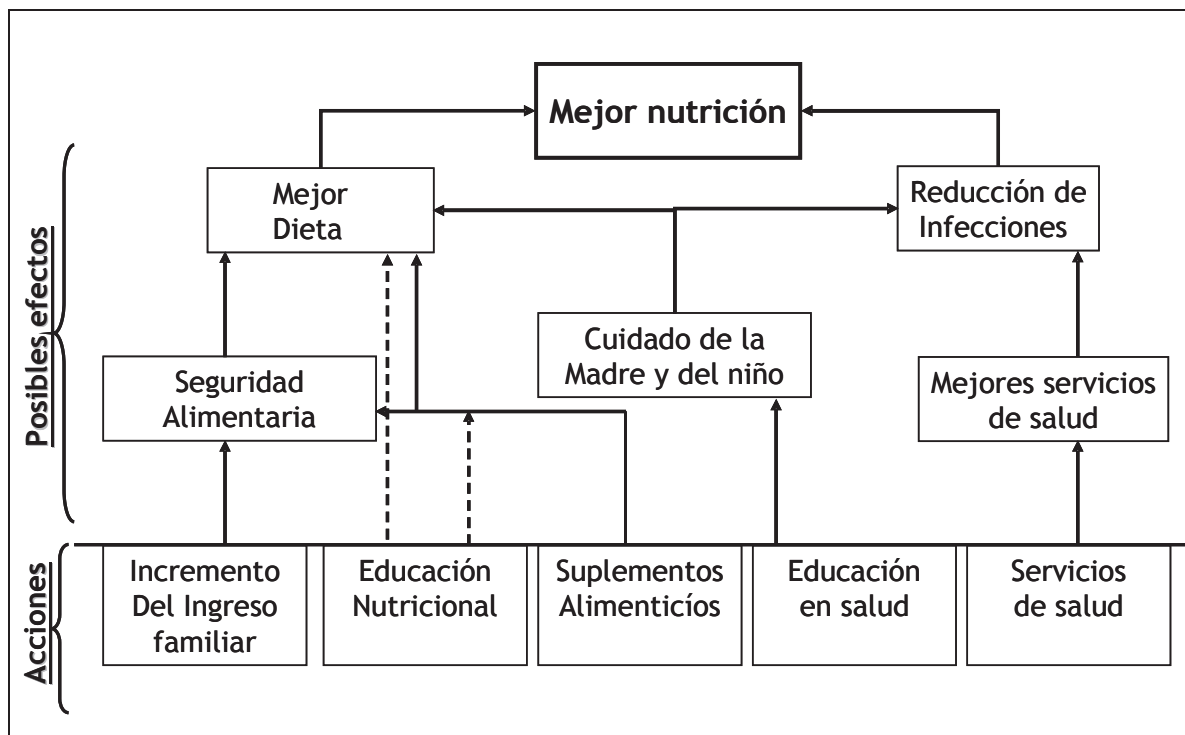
Mejor nutrición

Mejor Dieta

Reducción de Infecciones

Posibles efectos

Cuidado de la Madre y del niño

Seguridad Alimentaria

Mejores servicios de salud

Acciones

Incremento Del Ingreso familiar

Educación Nutricional

Suplementos Alimenticíos

Educación en salud

Servicios de salud